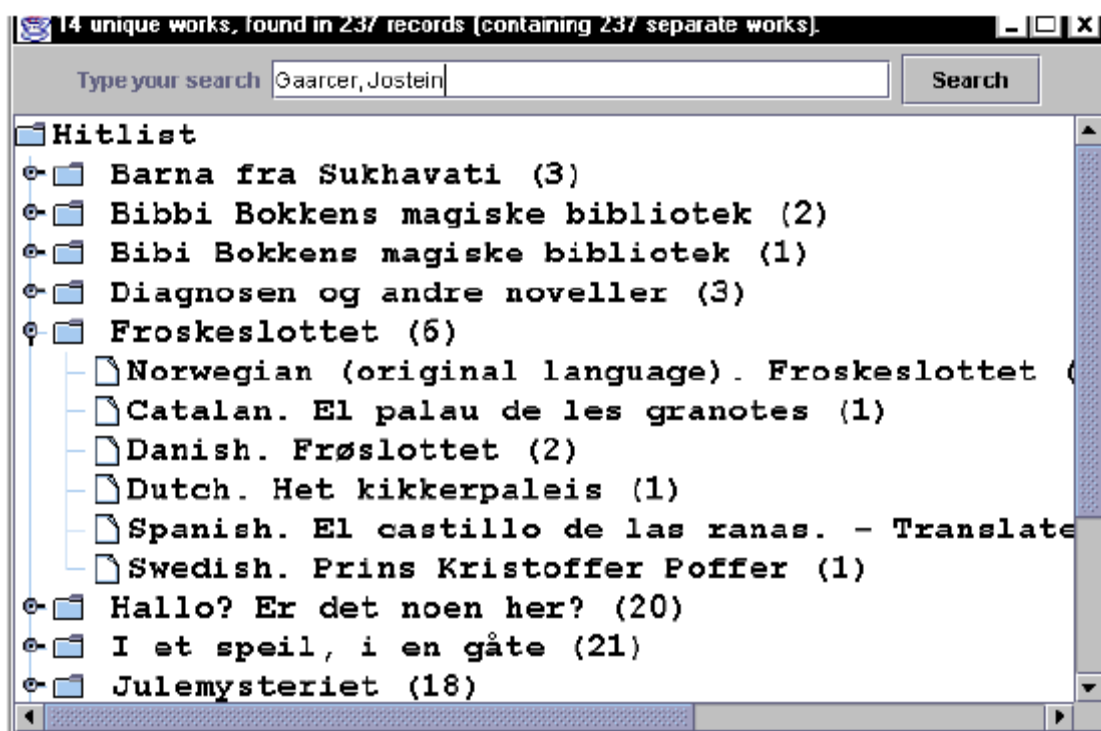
14 unique works, found in 237 records (containing 237 separate works).

Type your search Gaarder, Jostein

Search

Hitlist
Barna fra Sukhavati (3)
Bibbi Bokkens magiske bibliotek (2)
Bibi Bokkens magiske bibliotek (1)
Diagnosen og andre noveller (3)
Froskeslottet (6)
Norwegian (original language). Froskeslottet (
Catalan. El palau de les granotes (1)
Danish. Frøslottet (2)
Dutch. Het kikkerpaleis (1)
Spanish. El castillo de las ranas. - Translate
Swedish. Prins Kristoffer Poffer (1)
Hallo? Er det noen her? (20)
I et speil, i en gåte (21)
Julemysteriet (18)